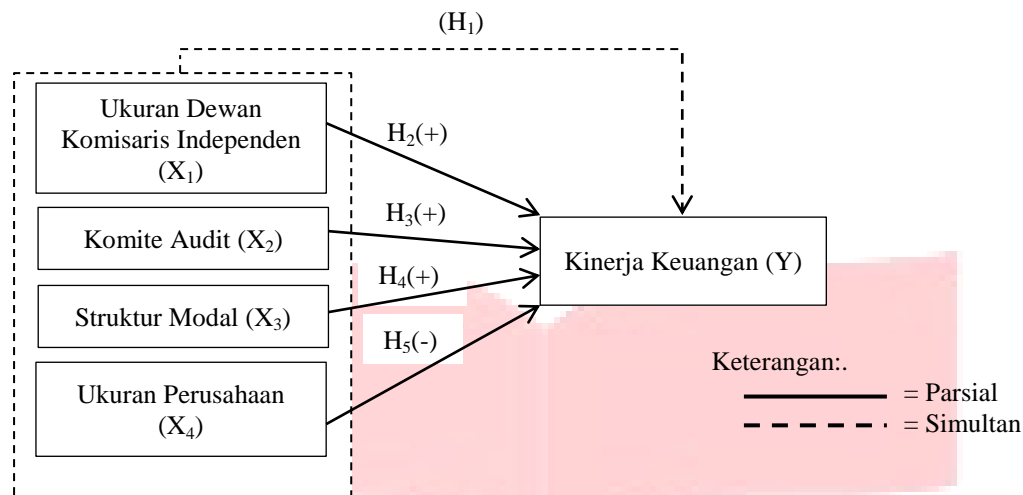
$(H_1)$

Ukuran Dewan Komisaris Independen $(X_1)$

$H_2(+)$

$H_3(+)$

Komite Audit $(X_2)$

$H_4(+)$

Kinerja Keuangan (Y)

Struktur Modal $(X_3)$

$H_5(-)$

Ukuran Perusahaan $(X_4)$

Keterangan:.

= Parsial

= Simultan